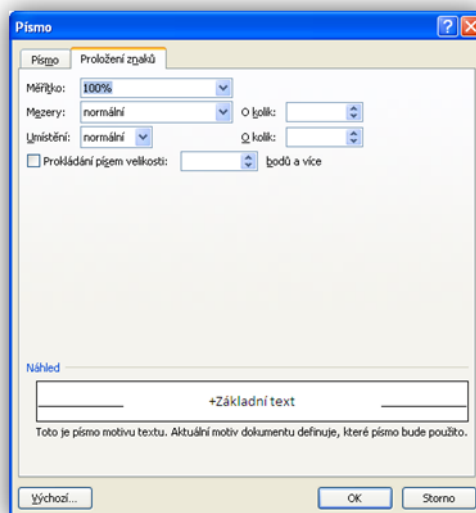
Písmo

Písmo | Proložení znaků

Měřítko: 100%

Mezery: normální
O kolik:

Umístění: normální
O kolik:

Prokládání písmem velikosti: bodů a více

Náhled

+Základní text

Toto je písmo motivu textu. Aktuální motiv dokumentu definuje, které písmo bude použito.

Výchozí...
OK
Storno